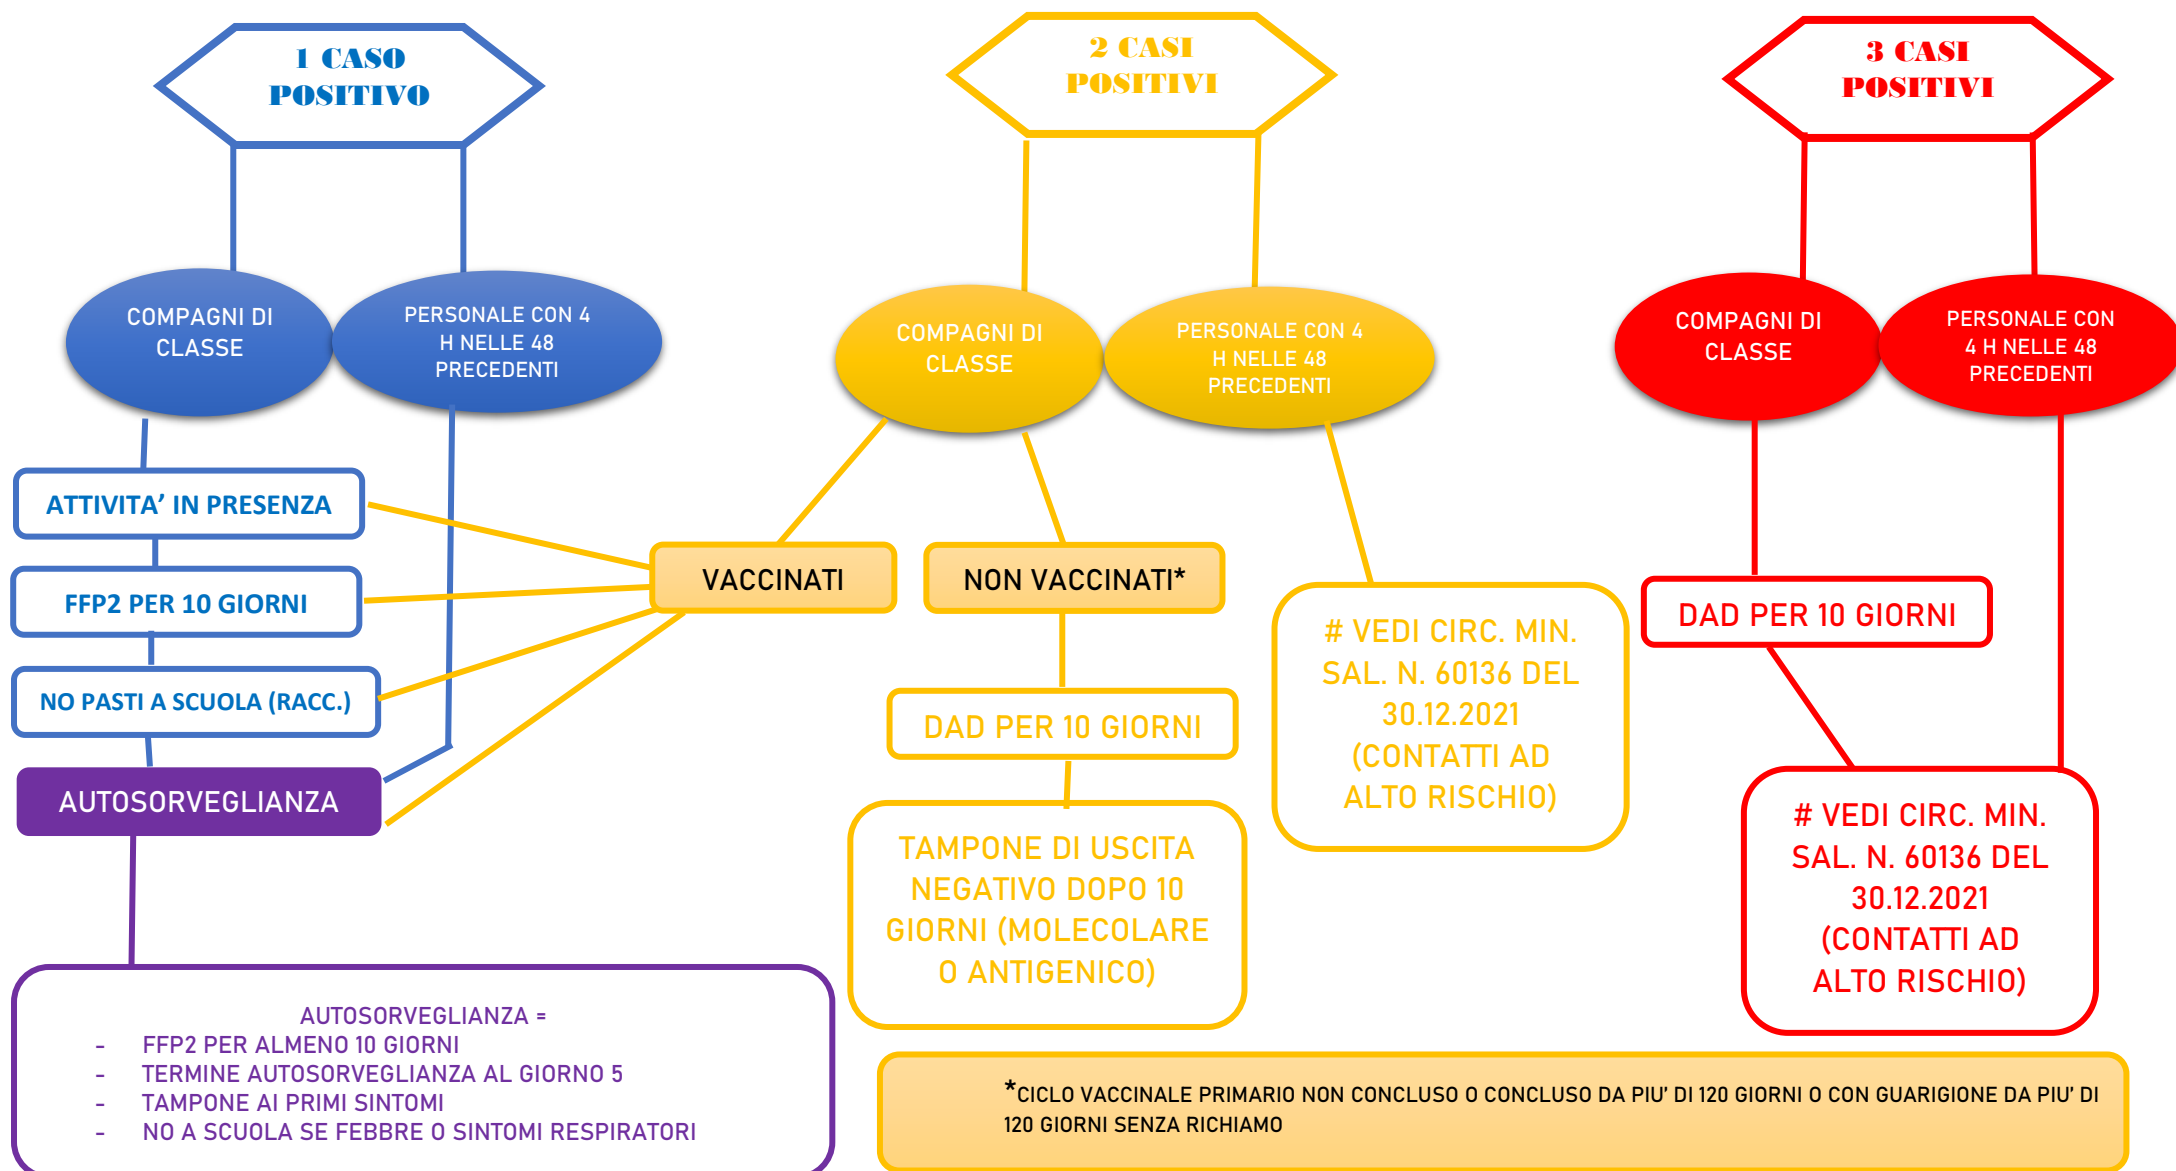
1 CASO POSITIVO

COMPAGNI DI CLASSE

PERSONALE CON 4 H NELLE 48 PRECEDENTI

ATTIVITA' IN PRESENZA

FFP2 PER 10 GIORNI

NO PASTI A SCUOLA (RACC.)

AUTOSORVEGLIANZA

AUTOSORVEGLIANZA =
- FFP2 PER ALMENO 10 GIORNI
- TERMINE AUTOSORVEGLIANZA AL GIORNO 5
- TAMPONE AI PRIMI SINTOMI
- NO A SCUOLA SE FEBBRE O SINTOMI RESPIRATORI

2 CASI POSITIVI

COMPAGNI DI CLASSE

PERSONALE CON 4 H NELLE 48 PRECEDENTI

VACCINATI

NON VACCINATI*

DAD PER 10 GIORNI

TAMPONE DI USCITA NEGATIVO DOPO 10 GIORNI (MOLECOLARE O ANTIGENICO)

# VEDI CIRC. MIN. SAL. N. 60136 DEL 30.12.2021 (CONTATTI AD ALTO RISCHIO)

3 CASI POSITIVI

COMPAGNI DI CLASSE

PERSONALE CON 4 H NELLE 48 PRECEDENTI

DAD PER 10 GIORNI

# VEDI CIRC. MIN. SAL. N. 60136 DEL 30.12.2021 (CONTATTI AD ALTO RISCHIO)

*CICLO VACCINALE PRIMARIO NON CONCLUSO O CONCLUSO DA PIU' DI 120 GIORNI O CON GUARIGIONE DA PIU' DI 120 GIORNI SENZA RICHIAMO